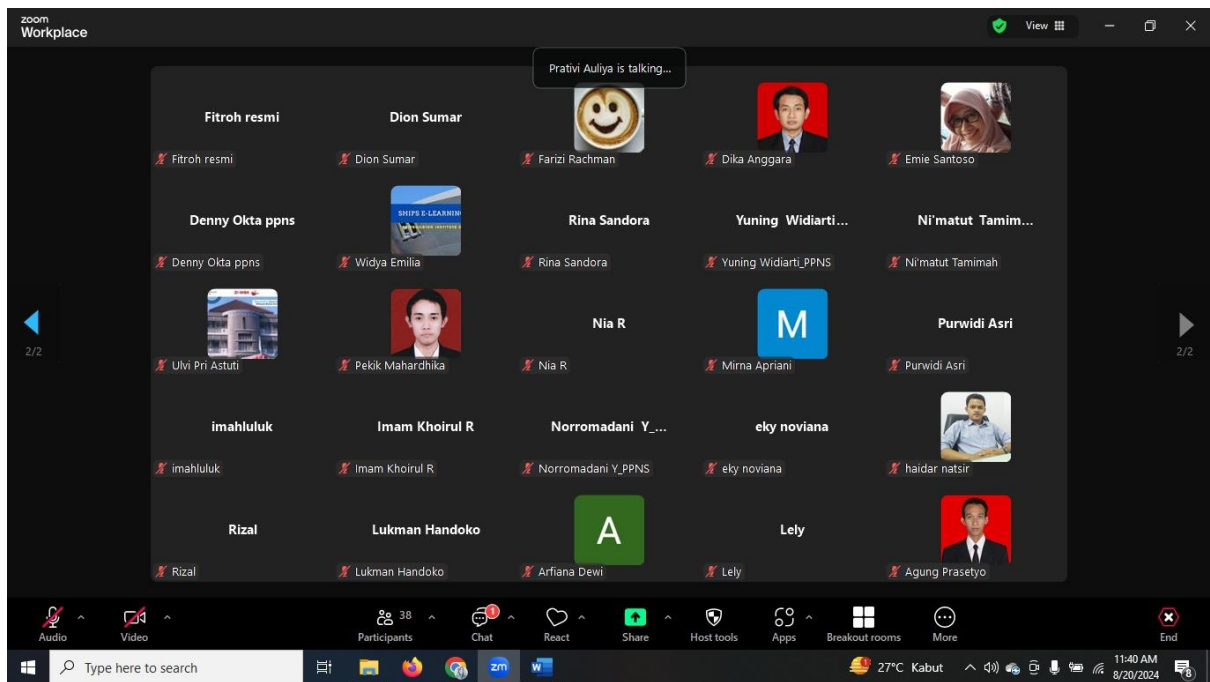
zoom Workplace

View

Prativi Auliya is talking...

Fitroh resmi
Fitroh resmi

Dion Sumar
Dion Sumar

Farizi Rachman

Dika Anggara

Emie Santoso

Denny Okta ppns
Denny Okta ppns

SHIPS E-LEARNING
Widya Emilia

Rina Sandora
Rina Sandora

Yuning Widiarti...
Yuning Widiarti_PPNS

Ni'matut Tamim...
Ni'matut Tamimah

2/2

Ulvi Pri Astuti

Pekik Mahardhika

Nia R
Nia R

M
Mirna Apriani

Purwidi Asri
Purwidi Asri

2/2

imahluluk
imahluluk

Imam Khoirul R
Imam Khoirul R

Norromadani Y_...
Norromadani Y_PPNS

eky noviana
eky noviana

haidar natsir

Rizal
Rizal

Lukman Handoko
Lukman Handoko

A
Arfiana Dewi

Lely
Lely

Agung Prasetyo

Audio
Video
38 Participants
1 Chat
React
Share
Host tools
Apps
Breakout rooms
More
End

Type here to search
27°C Kabut
11:40 AM
8/20/2024
8